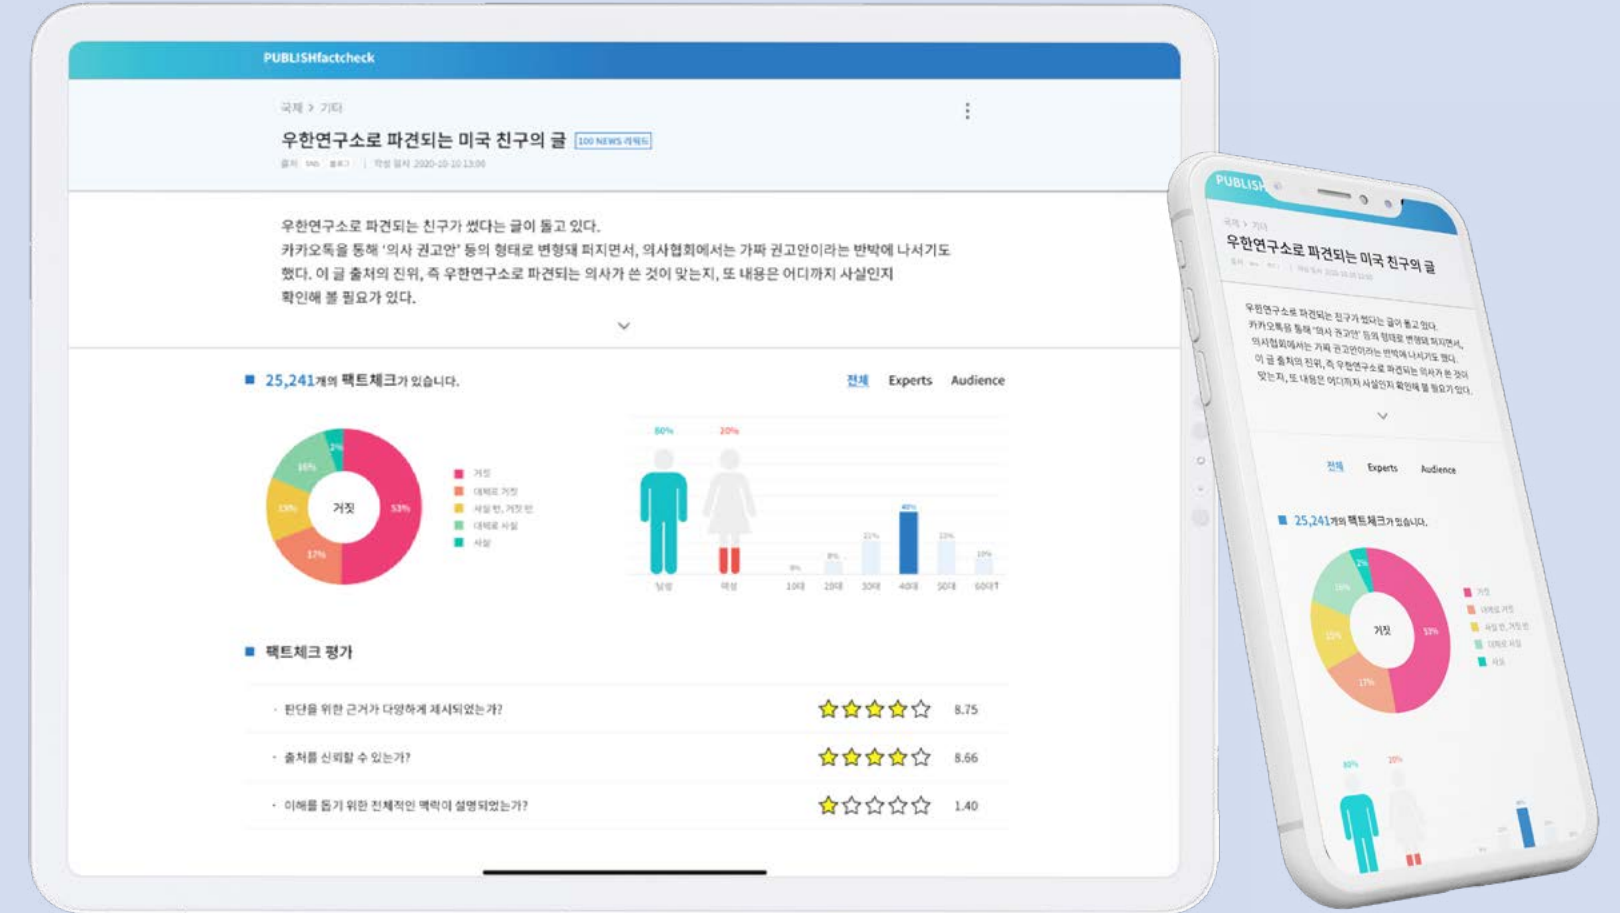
PUBLISHfactcheck

국제 > 기타

우한연구소로 파견되는 미국 친구의 글 100 NEWS 리워드

우한연구소로 파견되는 친구가 썼다는 글이 돌고 있다.
카카오톡을 통해 '의사 권고안' 등의 형태로 변형돼 퍼지면서, 의사협회에서는 가짜 권고안이라는 반박에 나서기도 했다. 이 글 출처의 진위, 즉 우한연구소로 파견되는 의사가 쓴 것이 맞는지, 또 내용은 어디까지 사실인지 확인해 볼 필요가 있다.

25,241개의 팩트체크가 있습니다.

전체 Experts Audience

거짓 53% 17% 13% 16% 2%

거짓
대체로 거짓
사실 반, 거짓 반
대체로 사실
사실

80% 20%
남성 여성

0% 8% 21% 40% 23% 10%
10대 20대 30대 40대 50대 60대↑

팩트체크 평가

· 판단을 위한 근거가 다양하게 제시되었는가? 8.75
· 출처를 신뢰할 수 있는가? 8.66
· 이해를 돕기 위한 전체적인 맥락이 설명되었는가? 1.40

PUBLISH

국제 > 기타
우한연구소로 파견되는 미국 친구의 글

우한연구소로 파견되는 친구가 썼다는 글이 돌고 있다. 카카오톡을 통해 '의사 권고안' 등의 형태로 변형돼 퍼지면서, 의사협회에서는 가짜 권고안이라는 반박에 나서기도 했다. 이 글 출처의 진위, 즉 우한연구소로 파견되는 의사가 쓴 것이 맞는지, 또 내용은 어디까지 사실인지 확인해 볼 필요가 있다.

전체 Experts Audience

25,241개의 팩트체크가 있습니다.

거짓 53% 17% 13% 16% 2%

거짓
대체로 거짓
사실 반, 거짓 반
대체로 사실
사실

80% 20%